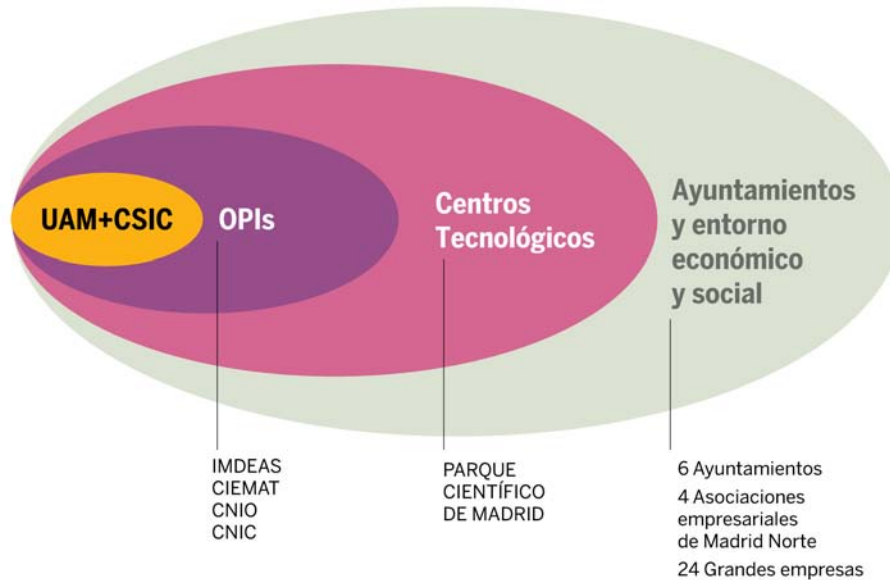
UAM+CSIC

OPIs

Centros Tecnológicos

Ayuntamientos y entorno económico y social

IMDEAS
CIEMAT
CNIO
CNIC

PARQUE CIENTÍFICO DE MADRID

6 Ayuntamientos
4 Asociaciones empresariales de Madrid Norte
24 Grandes empresas